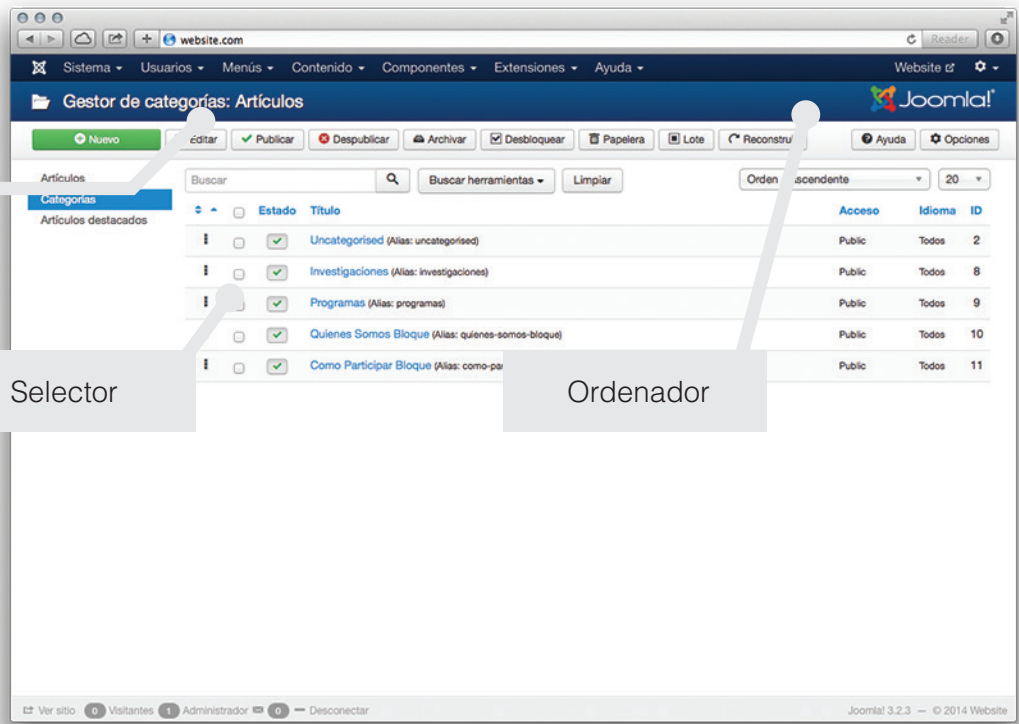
website.com
Reader

Sistema ▾ Usuarios ▾ Menús ▾ Contenido ▾ Componentes ▾ Extensiones ▾ Ayuda ▾
Website ⧉

Gestor de categorías: Artículos
Joomla!

Nuevo | Editar | Publicar | Despublicar | Archivar | Desbloquear | Papelera | Lote | Reconstrui | Ayuda | Opciones

Artículos
Categorías
Artículos destacados

Buscar | Buscar herramientas ▾ | Limpiar | Orden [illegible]scendente | 20

| | | Estado | Título | Acceso | Idioma | ID |
|---|---|---|---|---|---|---|
| | | ✓ | Uncategorised (Alias: uncategorised) | Public | Todos | 2 |
| | | ✓ | Investigaciones (Alias: investigaciones) | Public | Todos | 8 |
| | | ✓ | Programas (Alias: programas) | Public | Todos | 9 |
| | | ✓ | Quienes Somos Bloque (Alias: quienes-somos-bloque) | Public | Todos | 10 |
| | | ✓ | Como Participar Bloque (Alias: como-pa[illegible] | Public | Todos | 11 |

Selector

Ordenador

Ver sitio 0 Visitantes 1 Administrador 0 — Desconectar
Joomla! 3.2.3 — © 2014 Website